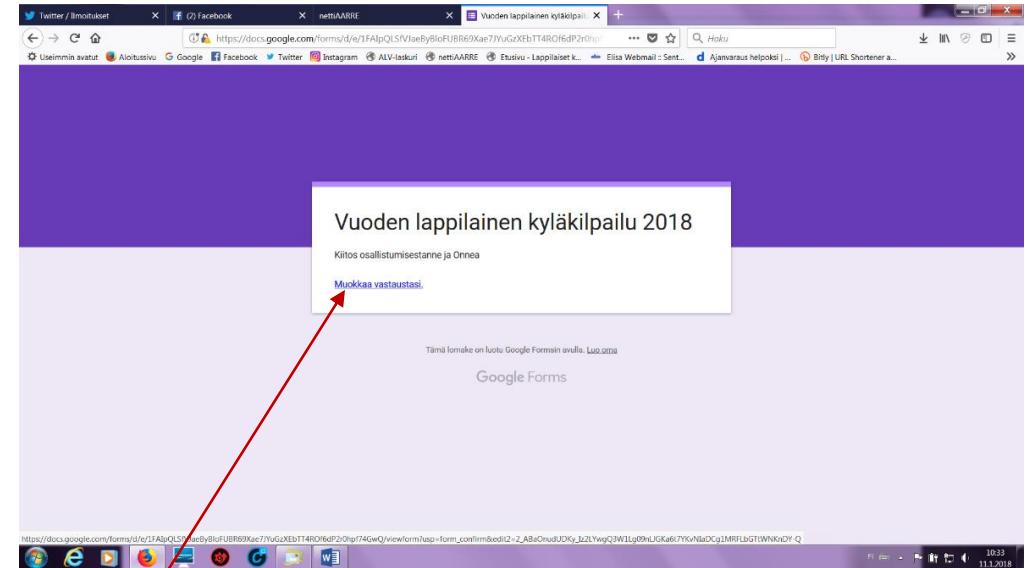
Twitter / Ilmoitukset ×
(2) Facebook ×
nettiAARRE ×
Vuoden lappilainen kyläkilpai ×
+

https://docs.google.com/forms/d/e/1FAIpQLSfVJaeByBloFUBR69Xae7JYuGzXEbTT4ROf6dP2r0hp
Haku

Useimmin avatut  Aloitussivu  Google  Facebook  Twitter  Instagram  ALV-laskuri  nettiAARRE  Etusivu - Lappilaiset k...  Elisa Webmail :: Sent...  Ajanvaraus helpoksi | ...  Bitly | URL Shortener a...

Vuoden lappilainen kyläkilpailu 2018

Kiitos osallistumisestanne ja Onnea

Muokkaa vastaustasi.

Tämä lomake on luotu Google Formsin avulla. Luo oma

Google Forms

https://docs.google.com/forms/d/e/1FAIpQLSfVJaeByBloFUBR69Xae7JYuGzXEbTT4ROf6dP2r0hpf74GwQ/viewform?usp=form_confirm&edit2=2_ABaOnudUDKy_lz2LYwgQ3W1Lg09nLJGKa6t7YKvNIaDCg1MRFLbGTtWNKnDY-Q

FI
10:33
11.1.2018